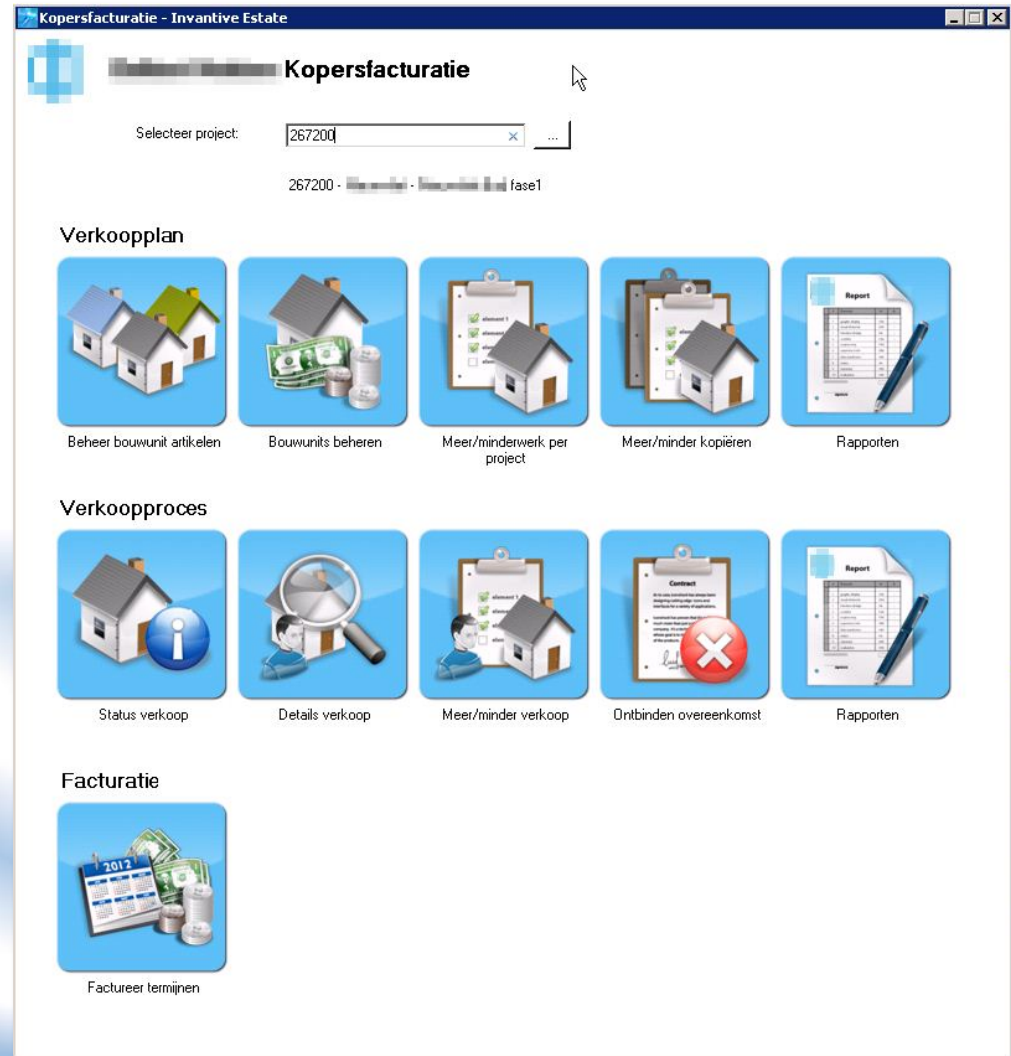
Kopersfacturatie - Invantive Estate

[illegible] Kopersfacturatie

Selecteer project: 267200 × ...

267200 - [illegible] - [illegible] fase1

Verkoopplan

Beheer bouwunit artikelen

Bouwunits beheren

element 1

Meer/minderwerk per project

Meer/minder kopiëren

Report

Rapporten

Verkoopproces

Status verkoop

Details verkoop

Meer/minder verkoop

Contract

Ontbinden overeenkomst

Report

Rapporten

Facturatie

2012

Factureer termijnen